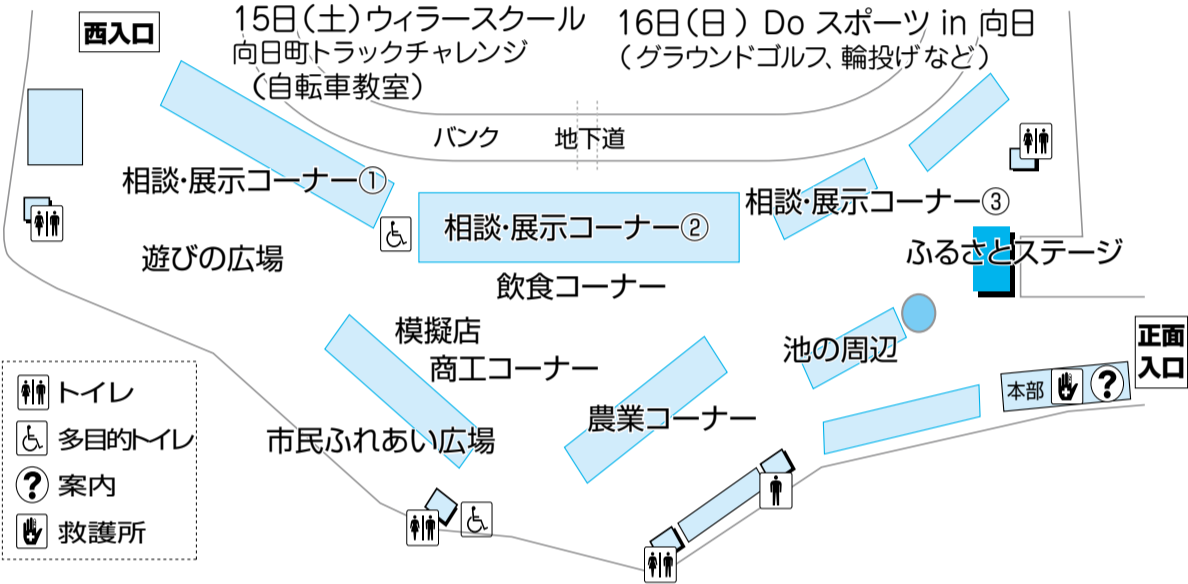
西入口

15日（土）ウィラースクール
向日町トラックチャレンジ
（自転車教室）

16日（日）Do スポーツ in 向日
（グラウンドゴルフ、輪投げなど）

バンク

地下道

相談・展示コーナー①

相談・展示コーナー②

相談・展示コーナー③

遊びの広場

飲食コーナー

ふるさとステージ

模擬店
商工コーナー

池の周辺

正面入口

本部

農業コーナー

市民ふれあい広場

トイレ
多目的トイレ
案内
救護所